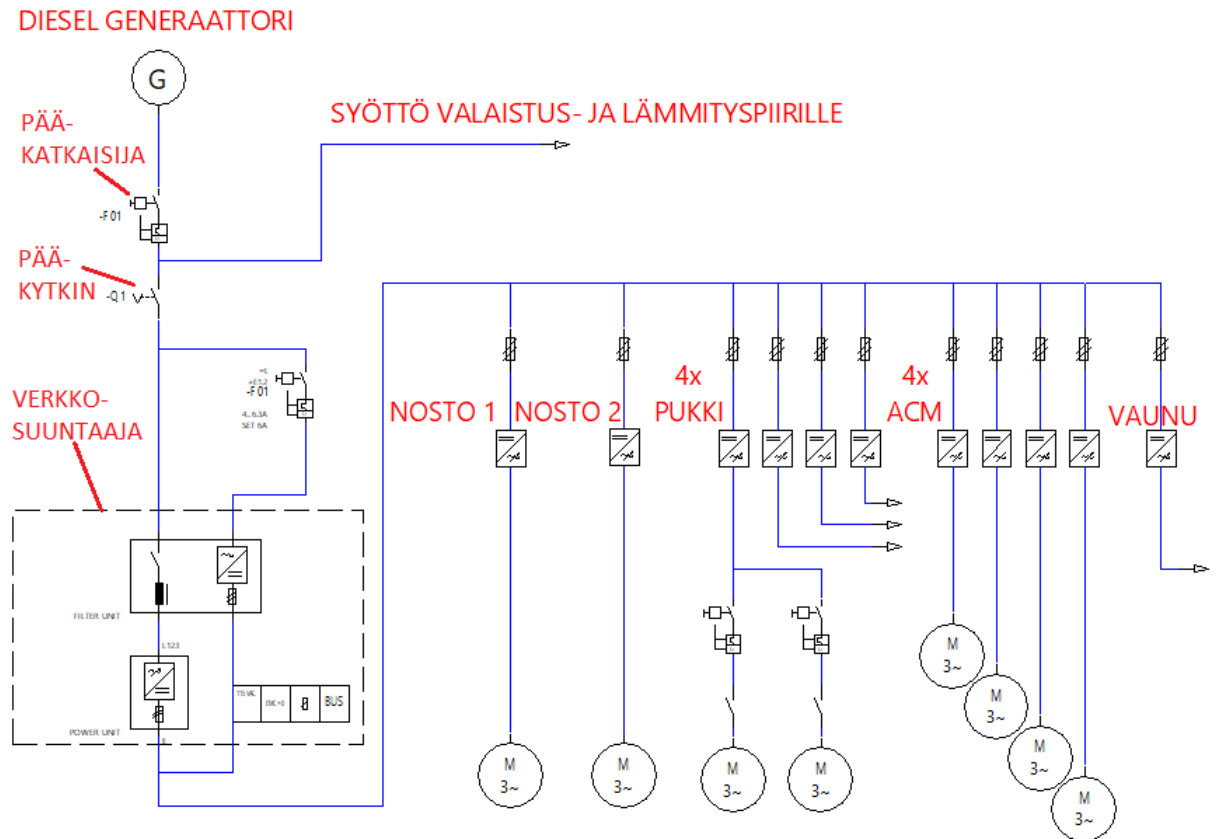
DIESEL GENERAATTORI

G

SYÖTTÖ VALAISTUS- JA LÄMMITYSPIIRILLE

PÄÄ-
KATKAISIJA

-F01

PÄÄ-
KYTKIN

-Q1

=L
+F1.2
-F01
4...6.3A
SET 6A

VERKKO-
SUUNTAAJA

FILTER UNIT

L123

POWER UNIT

TSVAL

EXC+0

BUS

NOSTO 1

NOSTO 2

4x
PUKKI

4x
ACM

VAUNU

M
3~

M
3~

M
3~

M
3~

M
3~

M
3~

M
3~

M
3~